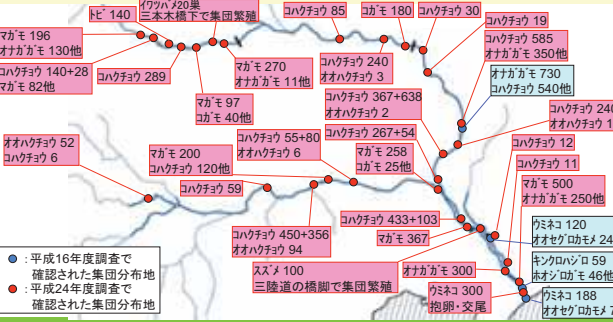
イワツバメ20巣
トビ 140
三本木橋下で集団繁殖

マガモ 196
オナガガモ 130他

コハクチョウ 85

コガモ 180

コハクチョウ 30

コハクチョウ 19

コハクチョウ 585
オナガガモ 350他

コハクチョウ 140+28
マガモ 82他

コハクチョウ 289

マガモ 270
オナガガモ 11他

コハクチョウ 240
オオハクチョウ 3

オナガガモ 730
コハクチョウ 540他

マガモ 97
コガモ 40他

コハクチョウ 367+638
オオハクチョウ 2

コハクチョウ 240
オオハクチョウ 1

コハクチョウ 267+54

コハクチョウ 12

オオハクチョウ 52
コハクチョウ 6

コハクチョウ 55+80
オオハクチョウ 6

マガモ 258
コガモ 25他

コハクチョウ 11

マガモ 200
コハクチョウ 120他

マガモ 500
オナガガモ 250他

コハクチョウ 59

コハクチョウ 433+103

ウミネコ 120
オオセグロカモメ 24

コハクチョウ 450+356
オオハクチョウ 94

マガモ 367

キンクロハジロ 59
ホオジロガモ 46他

: 平成16年度調査で確認された集団分布地

: 平成24年度調査で確認された集団分布地

スズメ 100
三陸道の橋脚で集団繁殖

オナガガモ 300

ウミネコ 300
抱卵・交尾

ウミネコ 188
オオセグロカモメ 7